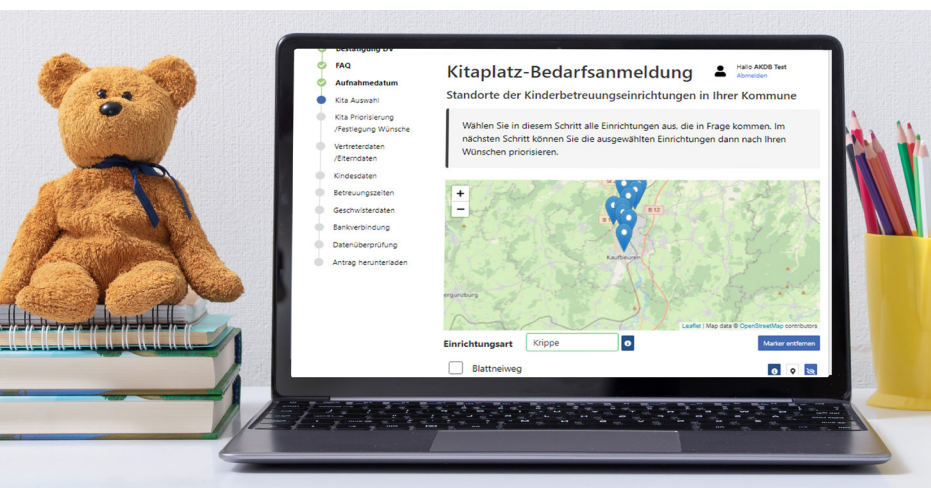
Bestätigung DV
FAQ
Aufnahmedatum
Kita Auswahl
Kita Priorisierung /Festlegung Wünsche
Vertreterdaten /Elterndaten
Kindesdaten
Betreuungszeiten
Geschwisterdaten
Bankverbindung
Datenüberprüfung
Antrag herunterladen

Kitaplatz-Bedarfsanmeldung

Hallo AKDB Test
Abmelden

Standorte der Kinderbetreuungseinrichtungen in Ihrer Kommune

Wählen Sie in diesem Schritt alle Einrichtungen aus, die in Frage kommen. Im nächsten Schritt können Sie die ausgewählten Einrichtungen dann nach Ihren Wünschen priorisieren.

+
−
B 12
Kaufbeuren
ergunzburg
Leaflet | Map data © OpenStreetMap contributors

Einrichtungsart
Krippe
Marker entfernen

Blattneiweg